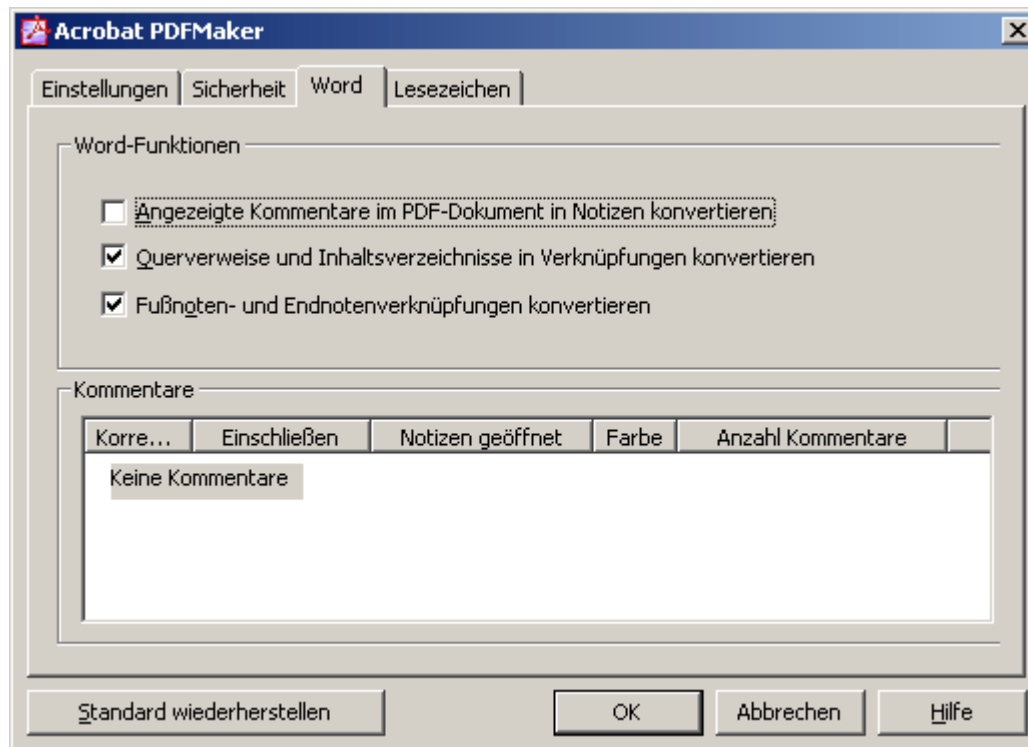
Acrobat PDFMaker

Einstellungen | Sicherheit | Word | Lesezeichen

Word-Funktionen

Angezeigte Kommentare im PDF-Dokument in Notizen konvertieren

Querverweise und Inhaltsverzeichnisse in Verknüpfungen konvertieren

Fußnoten- und Endnotenverknüpfungen konvertieren

Kommentare

| Korre... | Einschließen | Notizen geöffnet | Farbe | Anzahl Kommentare |
|---|---|---|---|---|
| Keine Kommentare | | | | |

Standard wiederherstellen

OK

Abbrechen

Hilfe